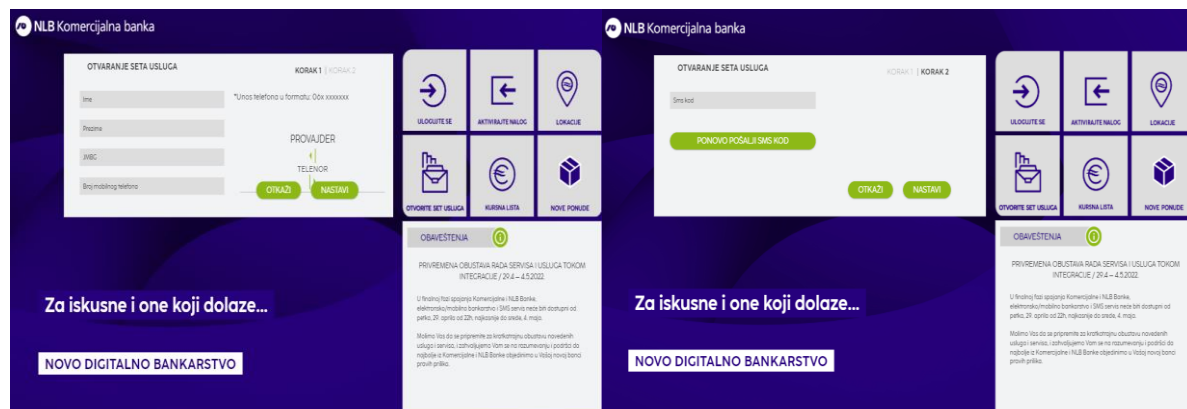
NLB Komercijalna banka

OTVARANJE SETA USLUGA

KORAK 1 | KORAK 2

Ime

Prezime

JMBG

Broj mobilnog telefona

*Unos telefona u formatu: 06x xxxxxxx

PROVAJDER

TELENOR

OTKAŽI

NASTAVI

ULOGUJTE SE

AKTIVIRAJTE NALOG

LOKACIJE

OTVORITE SET USLUGA

KURSNA LISTA

NOVE PONUDE

OBAVEŠTENJA

PRIVREMENA OBUSTAVA RADA SERVISA I USLUGA TOKOM INTEGRACIJE / 29.4 – 4.5.2022.

U finalnoj fazi spajanja Komercijalne i NLB Banke, elektronsko/mobilno bankarstvo i SMS servis neće biti dostupni od petka, 29. aprila od 22h, najkasnije do srede, 4. maja.

Molimo Vas da se pripremite za kratkotrajnu obustavu navedenih usluga i servisa, i zahvaljujemo Vam se na razumevanju i podršci do najbolje iz Komercijalne i NLB Banke objedinimo u Vašoj novoj banci pravih prilika.

Za iskusne i one koji dolaze...

NOVO DIGITALNO BANKARSTVO

NLB Komercijalna banka

OTVARANJE SETA USLUGA

KORAK 1 | KORAK 2

Sms kod

PONOVO POŠALJI SMS KOD

OTKAŽI

NASTAVI

ULOGUJTE SE

AKTIVIRAJTE NALOG

LOKACIJE

OTVORITE SET USLUGA

KURSNA LISTA

NOVE PONUDE

OBAVEŠTENJA

PRIVREMENA OBUSTAVA RADA SERVISA I USLUGA TOKOM INTEGRACIJE / 29.4 – 4.5.2022.

U finalnoj fazi spajanja Komercijalne i NLB Banke, elektronsko/mobilno bankarstvo i SMS servis neće biti dostupni od petka, 29. aprila od 22h, najkasnije do srede, 4. maja.

Molimo Vas da se pripremite za kratkotrajnu obustavu navedenih usluga i servisa, i zahvaljujemo Vam se na razumevanju i podršci do najbolje iz Komercijalne i NLB Banke objedinimo u Vašoj novoj banci pravih prilika.

Za iskusne i one koji dolaze...

NOVO DIGITALNO BANKARSTVO